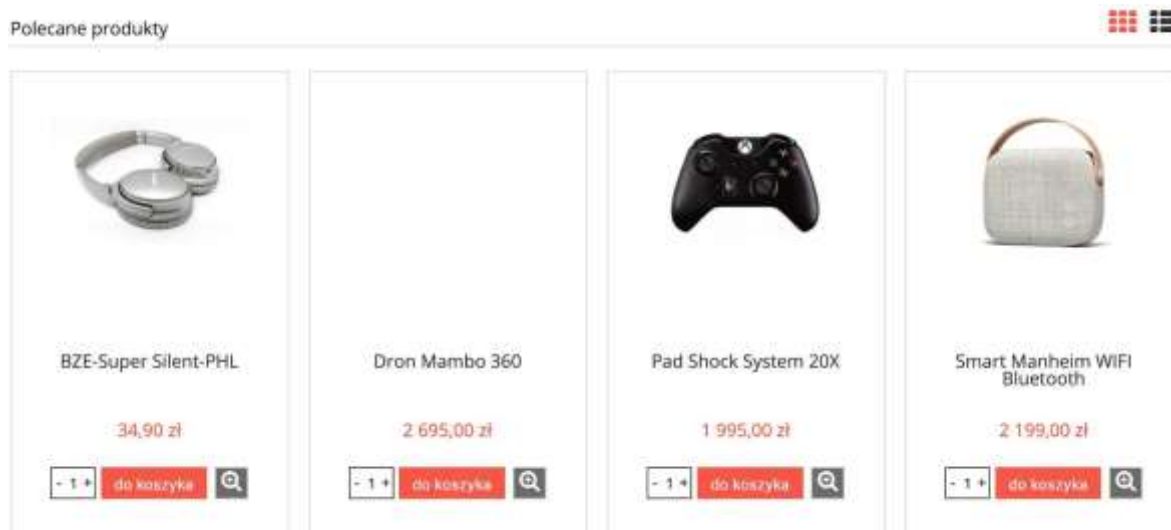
Polecane produkty

BZE-Super Silent-PHL

34,90 zł

- 1 + do koszyka

Dron Mambo 360

2 695,00 zł

- 1 + do koszyka

Pad Shock System 20X

1 995,00 zł

- 1 + do koszyka

Smart Manheim WIFI Bluetooth

2 199,00 zł

- 1 + do koszyka